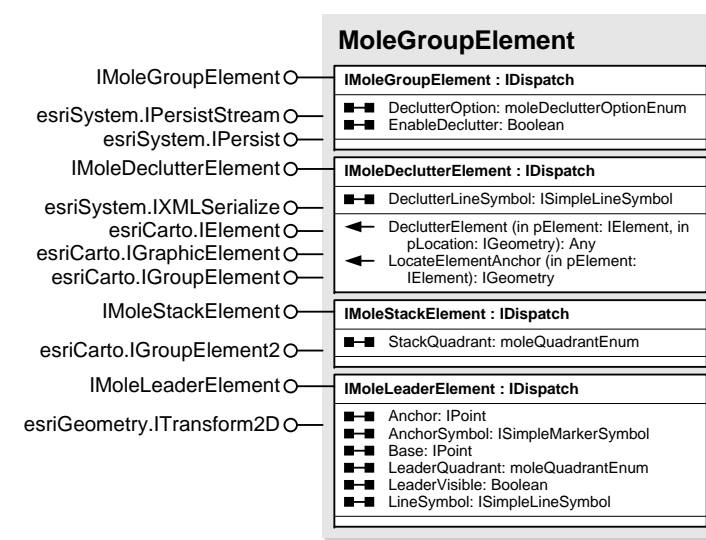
MoleGroupElement

IMoleGroupElement
esriSystem.IPersistStream
esriSystem.IPersist
IMoleDeclutterElement
esriSystem.IXMLSerialize
esriCarto.IElement
esriCarto.IGraphicElement
esriCarto.IGroupElement
IMoleStackElement
esriCarto.IGroupElement2
IMoleLeaderElement
esriGeometry.ITransform2D

IMoleGroupElement : IDispatch
DeclutterOption: moleDeclutterOptionEnum
EnableDeclutter: Boolean

IMoleDeclutterElement : IDispatch
DeclutterLineSymbol: ISimpleLineSymbol
DeclutterElement (in pElement: IElement, in pLocation: IGeometry): Any
LocateElementAnchor (in pElement: IElement): IGeometry

IMoleStackElement : IDispatch
StackQuadrant: moleQuadrantEnum

IMoleLeaderElement : IDispatch
Anchor: IPoint
AnchorSymbol: ISimpleMarkerSymbol
Base: IPoint
LeaderQuadrant: moleQuadrantEnum
LeaderVisible: Boolean
LineSymbol: ISimpleLineSymbol